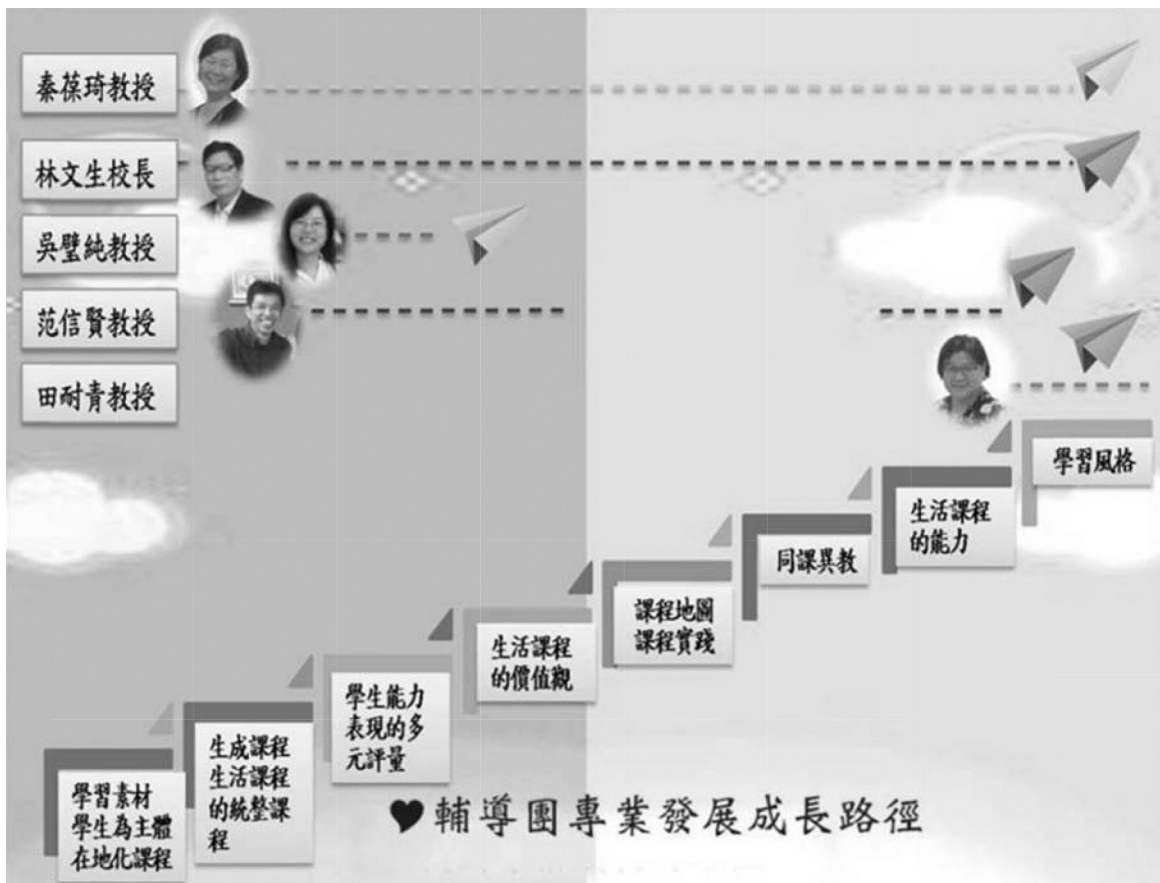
秦葆琦教授

林文生校長

吳璧純教授

范信賢教授

田耐青教授

學習素材
學生為主體
在地化課程

生成課程
生活課程
的統整課程

學生能力
表現的多
元評量

生活課程
的價值觀

課程地圖
課程實踐

同課異教

生活課程
的能力

學習風格

♥輔導團專業發展成長路徑